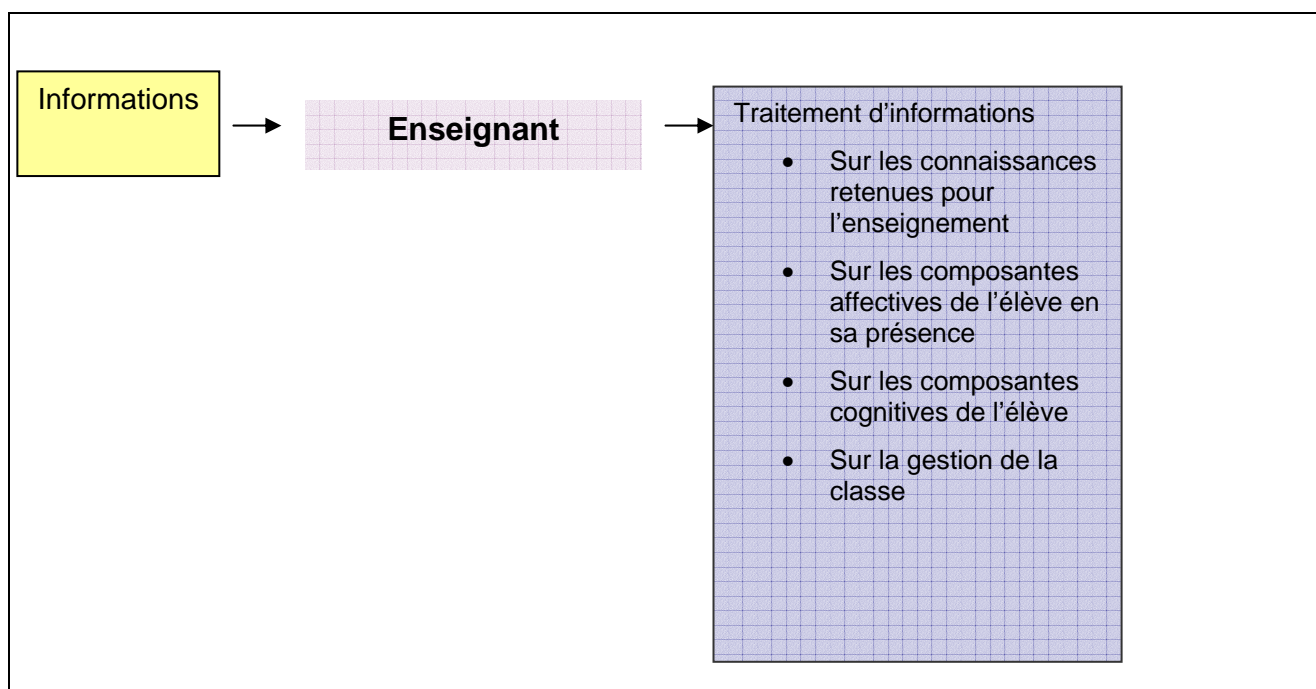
Informations

Enseignant

Traitement d'informations

- Sur les connaissances retenues pour l'enseignement
- Sur les composantes affectives de l'élève en sa présence
- Sur les composantes cognitives de l'élève
- Sur la gestion de la classe